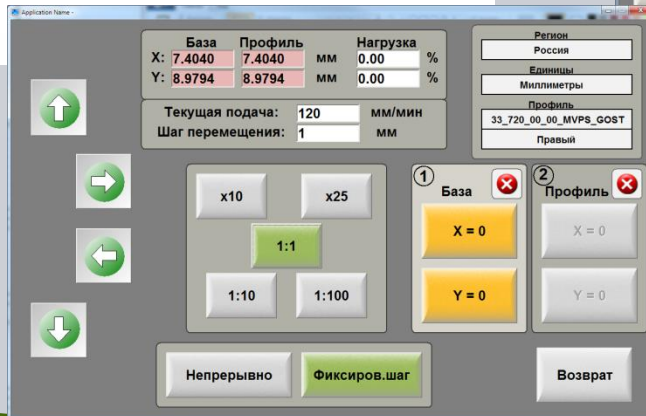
Application Name -

| | База | Профиль | | Нагрузка | |
|---|---|---|---|---|---|
| X: | 7.4040 | 7.4040 | мм | 0.00 | % |
| Y: | 8.9794 | 8.9794 | мм | 0.00 | % |

Текущая подача: 120 мм/мин
Шаг перемещения: 1 мм

Регион
Россия
Единицы
Миллиметры
Профиль
33_720_00_00_MVPS_GOST
Правый

x10
x25
1:1
1:10
1:100

1
База
X = 0
Y = 0

2
Профиль
X = 0
Y = 0

Непрерывно
Фиксиров.шаг

Возврат